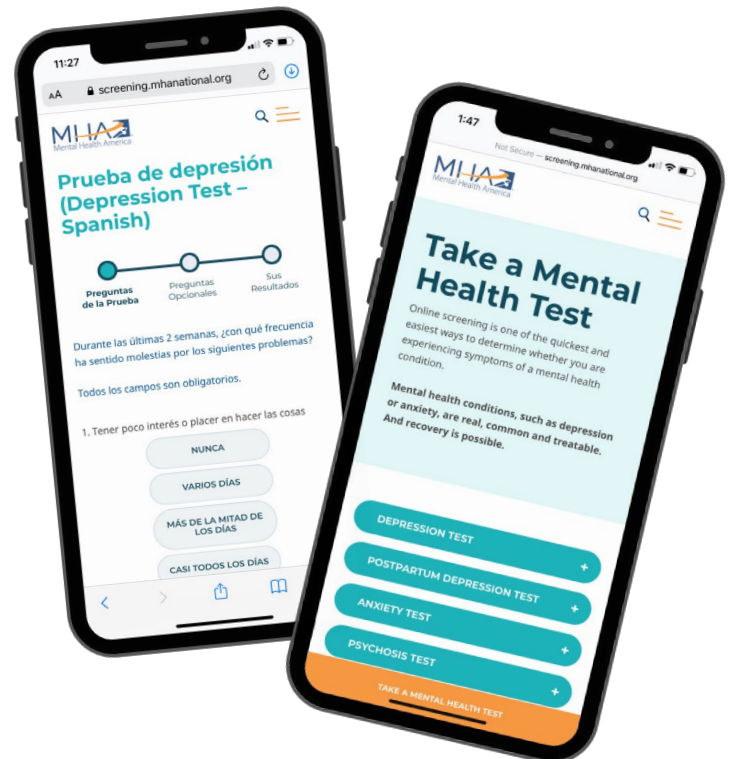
11:27

AA screening.mhanational.org

MHA Mental Health America

Prueba de depresión (Depression Test – Spanish)

Preguntas de la Prueba

Preguntas Opcionales

Sus Resultados

Durante las últimas 2 semanas, ¿con qué frecuencia ha sentido molestias por los siguientes problemas?

Todos los campos son obligatorios.

1. Tener poco interés o placer en hacer las cosas

NUNCA

VARIOS DÍAS

MÁS DE LA MITAD DE LOS DÍAS

CASI TODOS LOS DÍAS

1:47

Not Secure — screening.mhanational.org

MHA Mental Health America

Take a Mental Health Test

Online screening is one of the quickest and easiest ways to determine whether you are experiencing symptoms of a mental health condition.

Mental health conditions, such as depression or anxiety, are real, common and treatable. And recovery is possible.

DEPRESSION TEST

POSTPARTUM DEPRESSION TEST +

ANXIETY TEST +

PSYCHOSIS TEST +

TAKE A MENTAL HEALTH TEST +